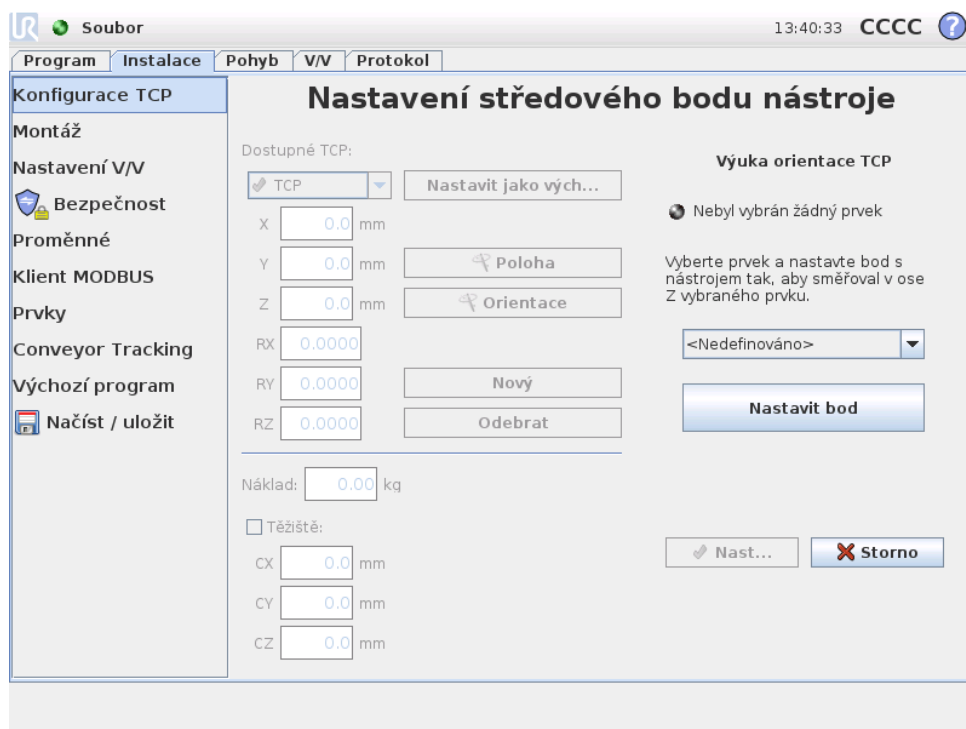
Soubor

13:40:33 CCCC ?

Program | Instalace | Pohyb | V/V | Protokol

Konfigurace TCP
Montáž
Nastavení V/V
Bezpečnost
Proměnné
Klient MODBUS
Prvky
Conveyor Tracking
Výchozí program
Načíst / uložit

Nastavení středového bodu nástroje

Dostupné TCP:
TCP
Nastavit jako vých...
X 0.0 mm
Y 0.0 mm
Poloha
Z 0.0 mm
Orientace
RX 0.0000
RY 0.0000
Nový
RZ 0.0000
Odebrat

Náklad: 0.00 kg

Těžiště:
CX 0.0 mm
CY 0.0 mm
CZ 0.0 mm

Výuka orientace TCP

Nebyl vybrán žádný prvek

Vyberte prvek a nastavte bod s nástrojem tak, aby směřoval v ose Z vybraného prvku.

<Nedefinováno>

Nastavit bod

Nast...
Storno